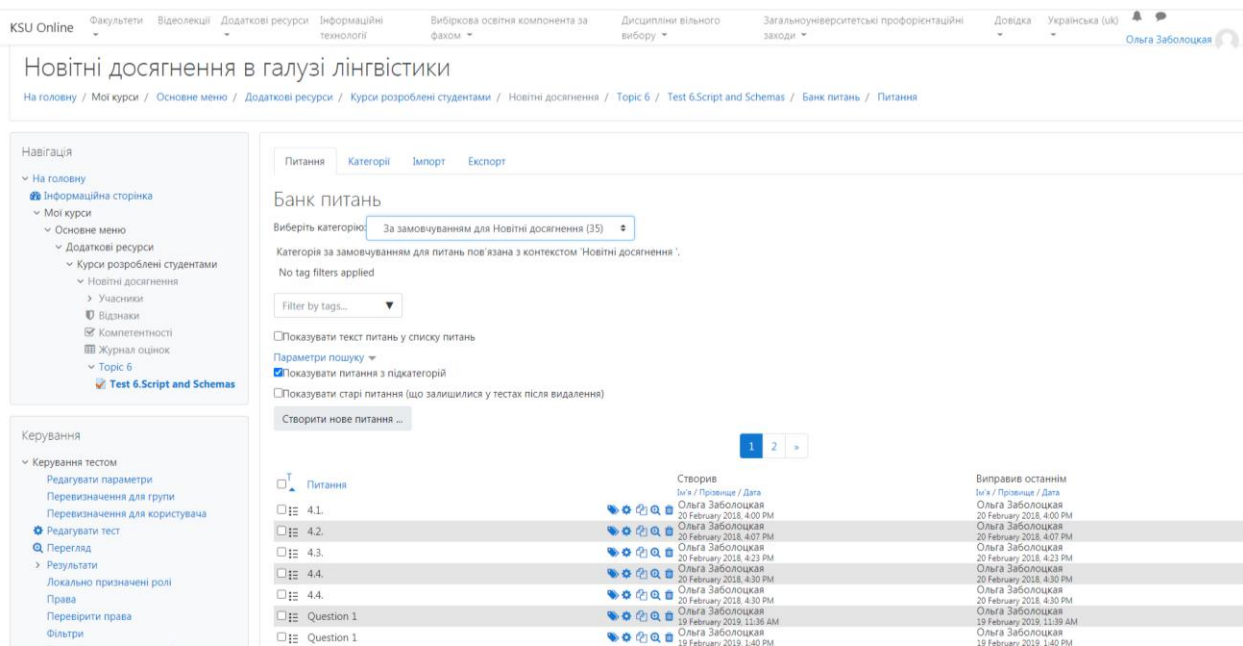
KSU Online Факультети Відеолекції Додаткові ресурси Інформаційні технології Вибіркова освітня компонента за фахом Дисципліни вільного вибору Загальноуніверситетські профорієнтаційні заходи Довідка Українська (uk) Ольга Заболоцкая

Новітні досягнення в галузі лінгвістики

На головну / Мої курси / Основне меню / Додаткові ресурси / Курси розроблені студентами / Новітні досягнення / Topic 6 / Test 6.Script and Schemas / Банк питань / Питання

Навігація
На головну
Інформаційна сторінка
Мої курси
Основне меню
Додаткові ресурси
Курси розроблені студентами
Новітні досягнення
Учасники
Відзнаки
Компетентності
Журнал оцінок
Topic 6
Test 6.Script and Schemas

Керування
Керування тестом
Редагувати параметри
Перевизначення для групи
Перевизначення для користувача
Редагувати тест
Перегляд
Результати
Локально призначені ролі
Права
Перевірити права
Фільтри

Питання Категорії Імпорт Експорт

Банк питань

Виберіть категорію: За замовчуванням для Новітні досягнення (35)

Категорія за замовчуванням для питань пов'язана з контекстом 'Новітні досягнення '.

No tag filters applied

Filter by tags...

Показувати текст питань у списку питань

Параметри пошуку

Показувати питання з підкатегорій

Показувати старі питання (що залишилися у тестах після видалення)

Створити нове питання ...

1 2 »

| Питання | Створив Ім'я / Прізвище / Дата | Виправив останнім Ім'я / Прізвище / Дата |
|---|---|---|
| 4.1. | Ольга Заболоцкая 20 February 2018, 4:00 PM | Ольга Заболоцкая 20 February 2018, 4:00 PM |
| 4.2. | Ольга Заболоцкая 20 February 2018, 4:07 PM | Ольга Заболоцкая 20 February 2018, 4:07 PM |
| 4.3. | Ольга Заболоцкая 20 February 2018, 4:23 PM | Ольга Заболоцкая 20 February 2018, 4:23 PM |
| 4.4. | Ольга Заболоцкая 20 February 2018, 4:30 PM | Ольга Заболоцкая 20 February 2018, 4:30 PM |
| 4.4. | Ольга Заболоцкая 20 February 2018, 4:30 PM | Ольга Заболоцкая 20 February 2018, 4:30 PM |
| Question 1 | Ольга Заболоцкая 19 February 2019, 11:36 AM | Ольга Заболоцкая 19 February 2019, 11:39 AM |
| Question 1 | Ольга Заболоцкая 19 February 2019, 1:40 PM | Ольга Заболоцкая 19 February 2019, 1:40 PM |